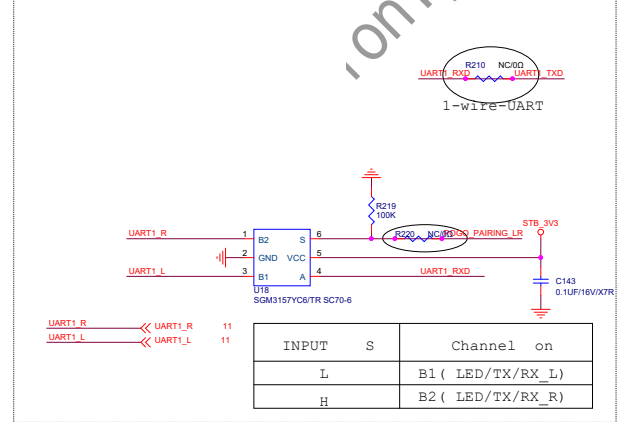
R210 NC/0Ω
UART1_RXD UART1_TXD
1-wire-UART

R219
100K
UART1_R 1 B2 S 6 R220 NC/0R GO_PAIRING_LR STB_3V3
2 GND VCC 5
UART1_L 3 B1 A 4 UART1_RXD
U18
SGM3157YC6/TR SC70-6
C143
0.1UF/16V/X7R

UART1_R UART1_R 11
UART1_L UART1_L 11

| INPUT S | Channel on |
|---|---|
| L | B1( LED/TX/RX_L) |
| H | B2( LED/TX/RX_R) |